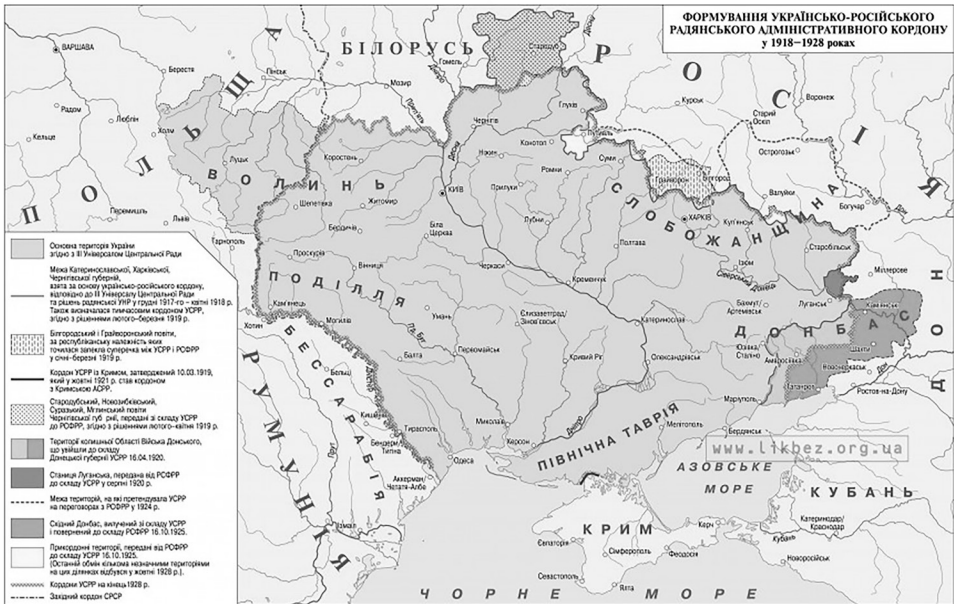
ФОРМУВАННЯ УКРАЇНСЬКО-РОСІЙСЬКОГО РАДЯНСЬКОГО АДМІНІСТРАТИВНОГО КОРДОНУ у 1918–1928 роках

Основна територія України згідно з III Універсалом Центральної Ради

Межа Катеринославської, Харківської, Чернігівської губерній, взята за основу українсько-російського кордону, відповідно до III Універсалу Центральної Ради та рішень радянської УНР у грудні 1917 р. – квітні 1918 р. Також визначала тимчасовий кордон УСРР, згідно з рішеннями лютого–березня 1919 р.

Бєлгородський і Грайворонський повіти, за республіканську належність яких точилася запекла суперечка між УСРР і РСФРР у січні–березні 1919 р.

Кордон УСРР із Кримом, затверджений 10.03.1919, який у жовтні 1921 р. став кордоном з Кримською АСРР

Стародубський, Новозибківський, Суразький, Мглинський повіти Чернігівської губ. рнії, передані зі складу УСРР до РСФРР, згідно з рішеннями лютого–квітня 1919 р.

Території колишньої Області Війська Донського, що увійшли до складу Донецької губернії УСРР 16.04.1920.

Станиця Луганська, передана від РСФРР до складу УСРР у серпні 1920 р.

Межа територій, на які претендувала УСРР на переговорах з РСФРР у 1924 р.

Східний Донбас, вилучений зі складу УСРР і повернений до складу РСФРР 16.10.1925.

Приєднані території, передані від РСФРР до складу УСРР 16.10.1925. (Останній обмін кількома незначними територіями на цих ділянках відбувся у жовтні 1928 р.)

Кордони УСРР на кінець 1928 р.

Західний кордон СРСР

ПОЛЬЩА
БІЛОРУСЬ
РОСІЯ
ВОЛИНЬ
ПОДІЛЛЯ
СЛОБОЖАНЩИНА
ДОНБАС
ДОН
РУМУНІЯ
БЕССАРАБІЯ
ПІВНІЧНА ТАВРІЯ
КРИМ
КУБАНЬ
АЗОВСЬКЕ МОРЕ
ЧОРНЕ МОРЕ

Варшава
Берестя
Кельце
Люблін
Пінськ
Мозир
Гомель
Стародуб
Брянськ
Курськ
Орел
Воронеж
Старий Оскол
Острогозьк
Глухів
Чернігів
Ніжин
Конотоп
Ромни
Суми
Бєлгород
Прилуки
Лубни
Харків
Куп'янськ
Богучар
Ковель
Луцьк
Коростень
Житомир
Київ
Рівне
Перемишль
Шепетівка
Бердичів
Біла Церква
Черкаси
Полтава
Кременчук
Ізюм
Старобільськ
Міллерове
Проскурів
Вінниця
Кам'янець
Могилів
Умань
Єлисаветград/Зінов'євськ
Катеринослав
Бахмут/Артемівськ
Луганськ
Каменськ
Шахти
Новочеркаськ
Юзівка/Сталіно
Таганрог
Ростов-на-Дону
Балта
Первомайськ
Кривий Ріг
Олександрівськ
Маріуполь
Бердянськ
Тирасполь
Бендери
Миколаїв
Херсон
Одеса
Аккерман/Четате-Албе
Кишинів
Катеринодар/Краснодар
Євпаторія
Сімферополь
Севастополь
Феодосія
Керч
Новоросійськ
www.likbez.org.ua